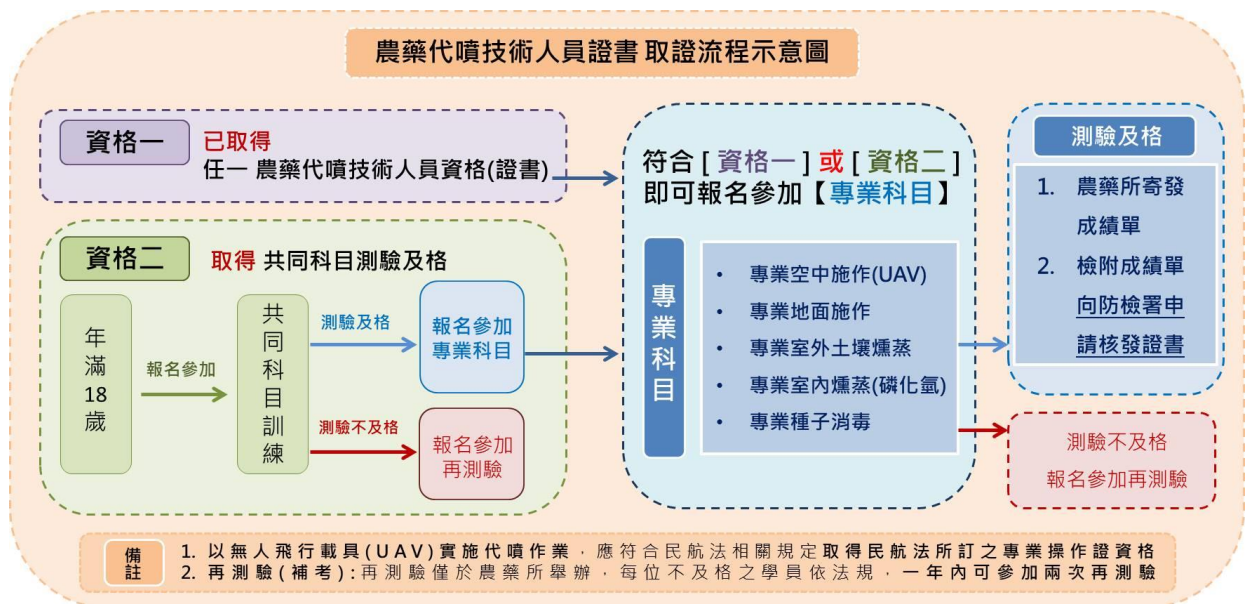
農藥代噴技術人員證書 取證流程示意圖

資格一
已取得
任一 農藥代噴技術人員資格(證書)

資格二
取得 共同科目測驗及格

年滿18歲

報名參加

共同科目訓練

測驗及格

報名參加專業科目

測驗不及格

報名參加再測驗

符合 [ 資格一 ] 或 [ 資格二 ]
即可報名參加【專業科目】

專業科目

• 專業空中施作(UAV)
• 專業地面施作
• 專業室外土壤燻蒸
• 專業室內燻蒸(磷化氫)
• 專業種子消毒

測驗及格

1. 農藥所寄發成績單
2. 檢附成績單向防檢署申請核發證書

測驗不及格
報名參加再測驗

備註
1. 以無人飛行載具(UAV)實施代噴作業，應符合民航法相關規定取得民航法所訂之專業操作證資格
2. 再測驗(補考)：再測驗僅於農藥所舉辦，每位不及格之學員依法規，一年內可參加兩次再測驗